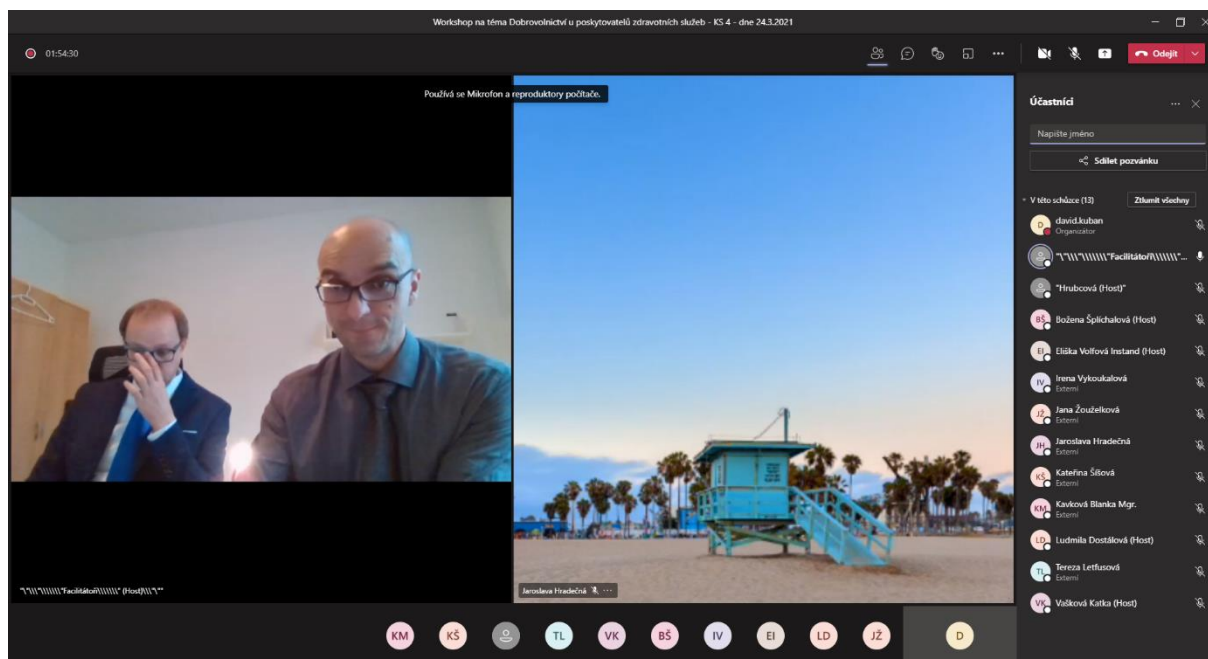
Workshop na téma Dobrovolnictví u poskytovatelů zdravotních služeb - KS 4 - dne 24.3.2021

01:54:30

Odejít

Používá se Mikrofon a reproduktory počítače.

Účastníci

Napište jméno

Sdílet pozvánku

V této schůzce (13)

Ztlumit všechny

D david.kuban
Organizátor

"\"\\\"\\\\\\\"Facilitátoři\\\\\\\"...

"Hrubcová (Host)"

BŠ Božena Šplíchalová (Host)

EI Eliška Volfová Instand (Host)

IV Irena Vykoukalová
Externí

JŽ Jana Žouželková
Externí

JH Jaroslava Hradečná
Externí

KŠ Kateřina Šiťová
Externí

KM Kavková Blanka Mgr.
Externí

LD Ludmila Dostálová (Host)

TL Tereza Letfusová
Externí

VK Vašková Katka (Host)

"\"\\\"\\\\\\\"Facilitátoři\\\\\\\" (Host)\\\"\"

Jaroslava Hradečná

KM KŠ TL VK BŠ IV EI LD JŽ D